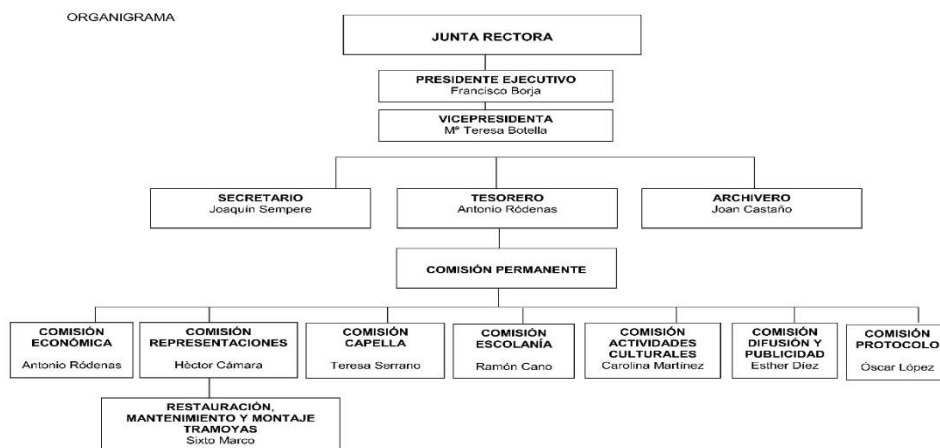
ORGANIGRAMA

JUNTA RECTORA

PRESIDENTE EJECUTIVO
Francisco Borja

VICEPRESIDENTA
Mª Teresa Botella

SECRETARIO
Joaquín Sempere

TESORERO
Antonio Ródenas

ARCHIVERO
Joan Castaño

COMISIÓN PERMANENTE

COMISIÓN ECONÓMICA
Antonio Ródenas

COMISIÓN REPRESENTACIONES
Hèctor Cámara

COMISIÓN CAPELLA
Teresa Serrano

COMISIÓN ESCOLANÍA
Ramón Cano

COMISIÓN ACTIVIDADES CULTURALES
Carolina Martínez

COMISIÓN DIFUSIÓN Y PUBLICIDAD
Esther Diez

COMISIÓN PROTOCOLO
Óscar López

RESTAURACIÓN, MANTENIMIENTO Y MONTAJE TRAMOYAS
Sixto Marco